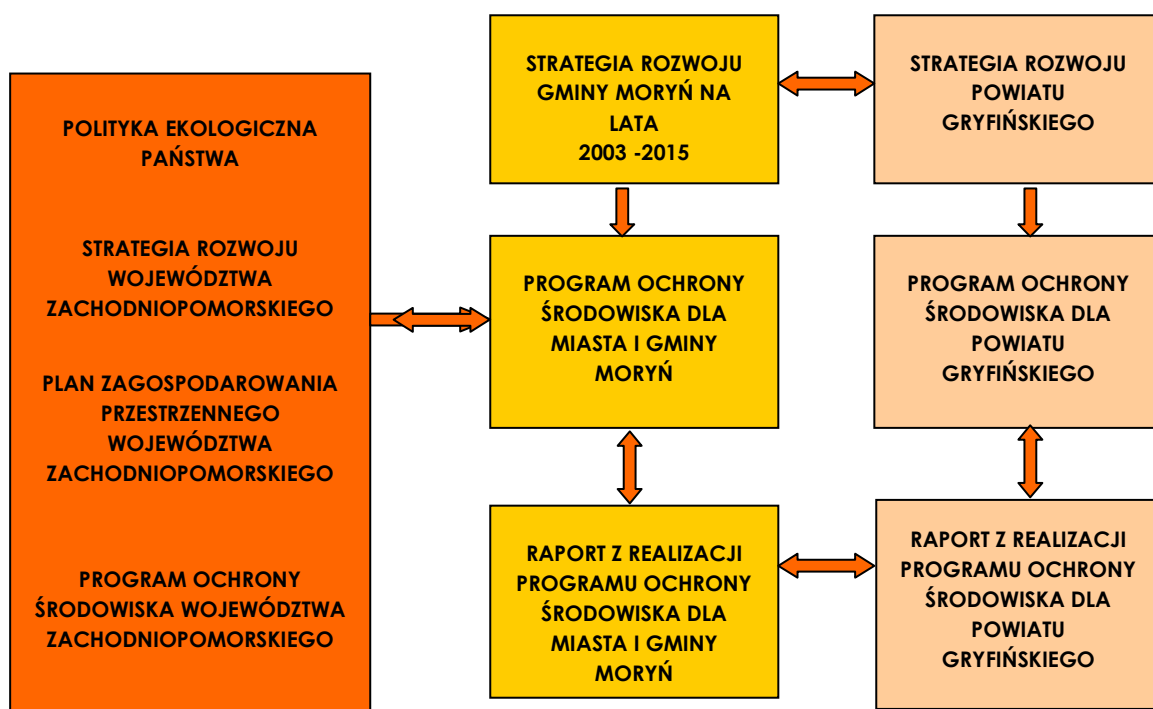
POLITYKA EKOLOGICZNA PAŃSTWA

STRATEGIA ROZWOJU WOJEWÓDZTWA ZACHODNIOPOMORSKIEGO

PLAN ZAGOSPODAROWANIA PRZESTRZENNEGO WOJEWÓDZTWA ZACHODNIOPOMORSKIEGO

PROGRAM OCHRONY ŚRODOWISKA WOJEWÓDZTWA ZACHODNIOPOMORSKIEGO

STRATEGIA ROZWOJU GMINY MORYŃ NA LATA 2003 -2015

STRATEGIA ROZWOJU POWIATU GRYFIŃSKIEGO

PROGRAM OCHRONY ŚRODOWISKA DLA MIASTA I GMINY MORYŃ

PROGRAM OCHRONY ŚRODOWISKA DLA POWIATU GRYFIŃSKIEGO

RAPORT Z REALIZACJI PROGRAMU OCHRONY ŚRODOWISKA DLA MIASTA I GMINY MORYŃ

RAPORT Z REALIZACJI PROGRAMU OCHRONY ŚRODOWISKA DLA POWIATU GRYFIŃSKIEGO